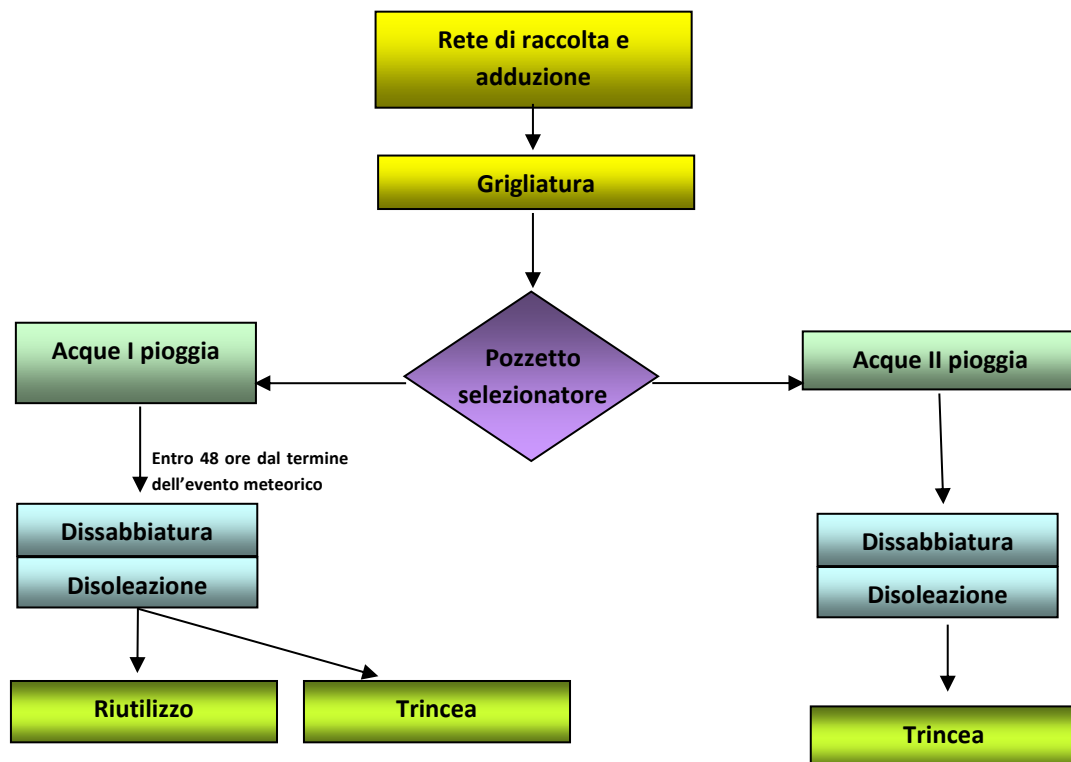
Rete di raccolta e adduzione

Grigliatura

Pozzetto selezionatore

Acque I pioggia

Acque II pioggia

Entro 48 ore dal termine dell’evento meteorico

Dissabbiatura

Disoleazione

Dissabbiatura

Disoleazione

Riutilizzo

Trincea

Trincea